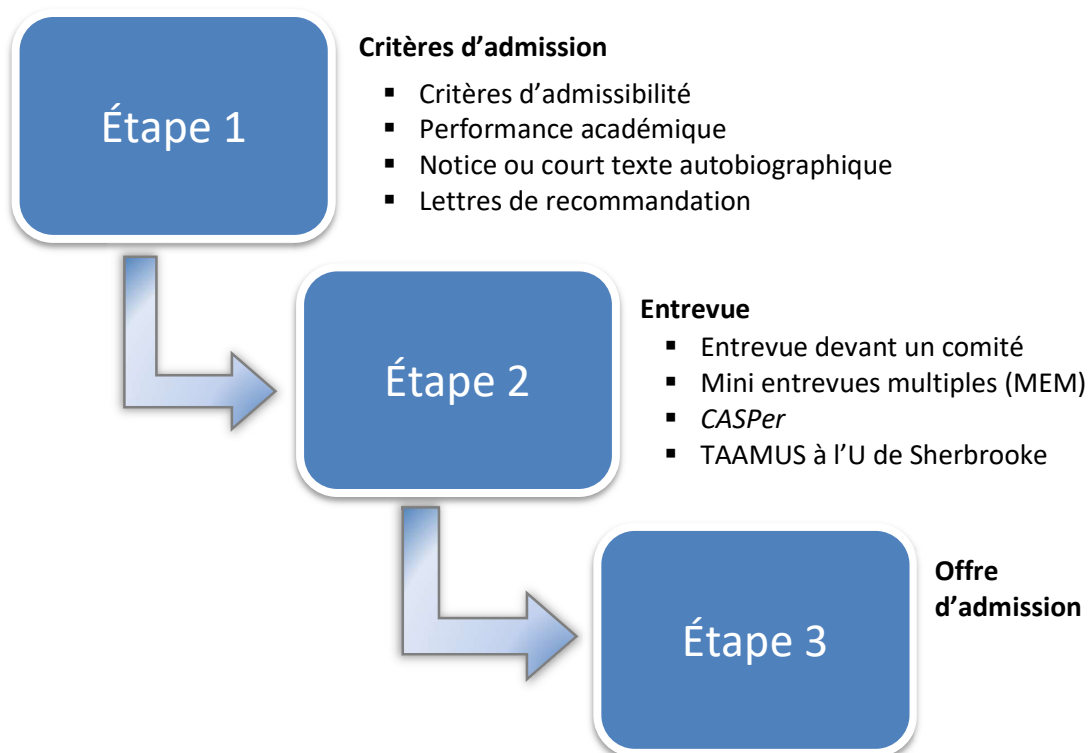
Étape 1

**Critères d'admission**

- Critères d'admissibilité
- Performance académique
- Notice ou court texte autobiographique
- Lettres de recommandation

Étape 2

**Entrevue**

- Entrevue devant un comité
- Mini entrevues multiples (MEM)
- *CASPer*
- TAAMUS à l'U de Sherbrooke

Étape 3

**Offre d'admission**